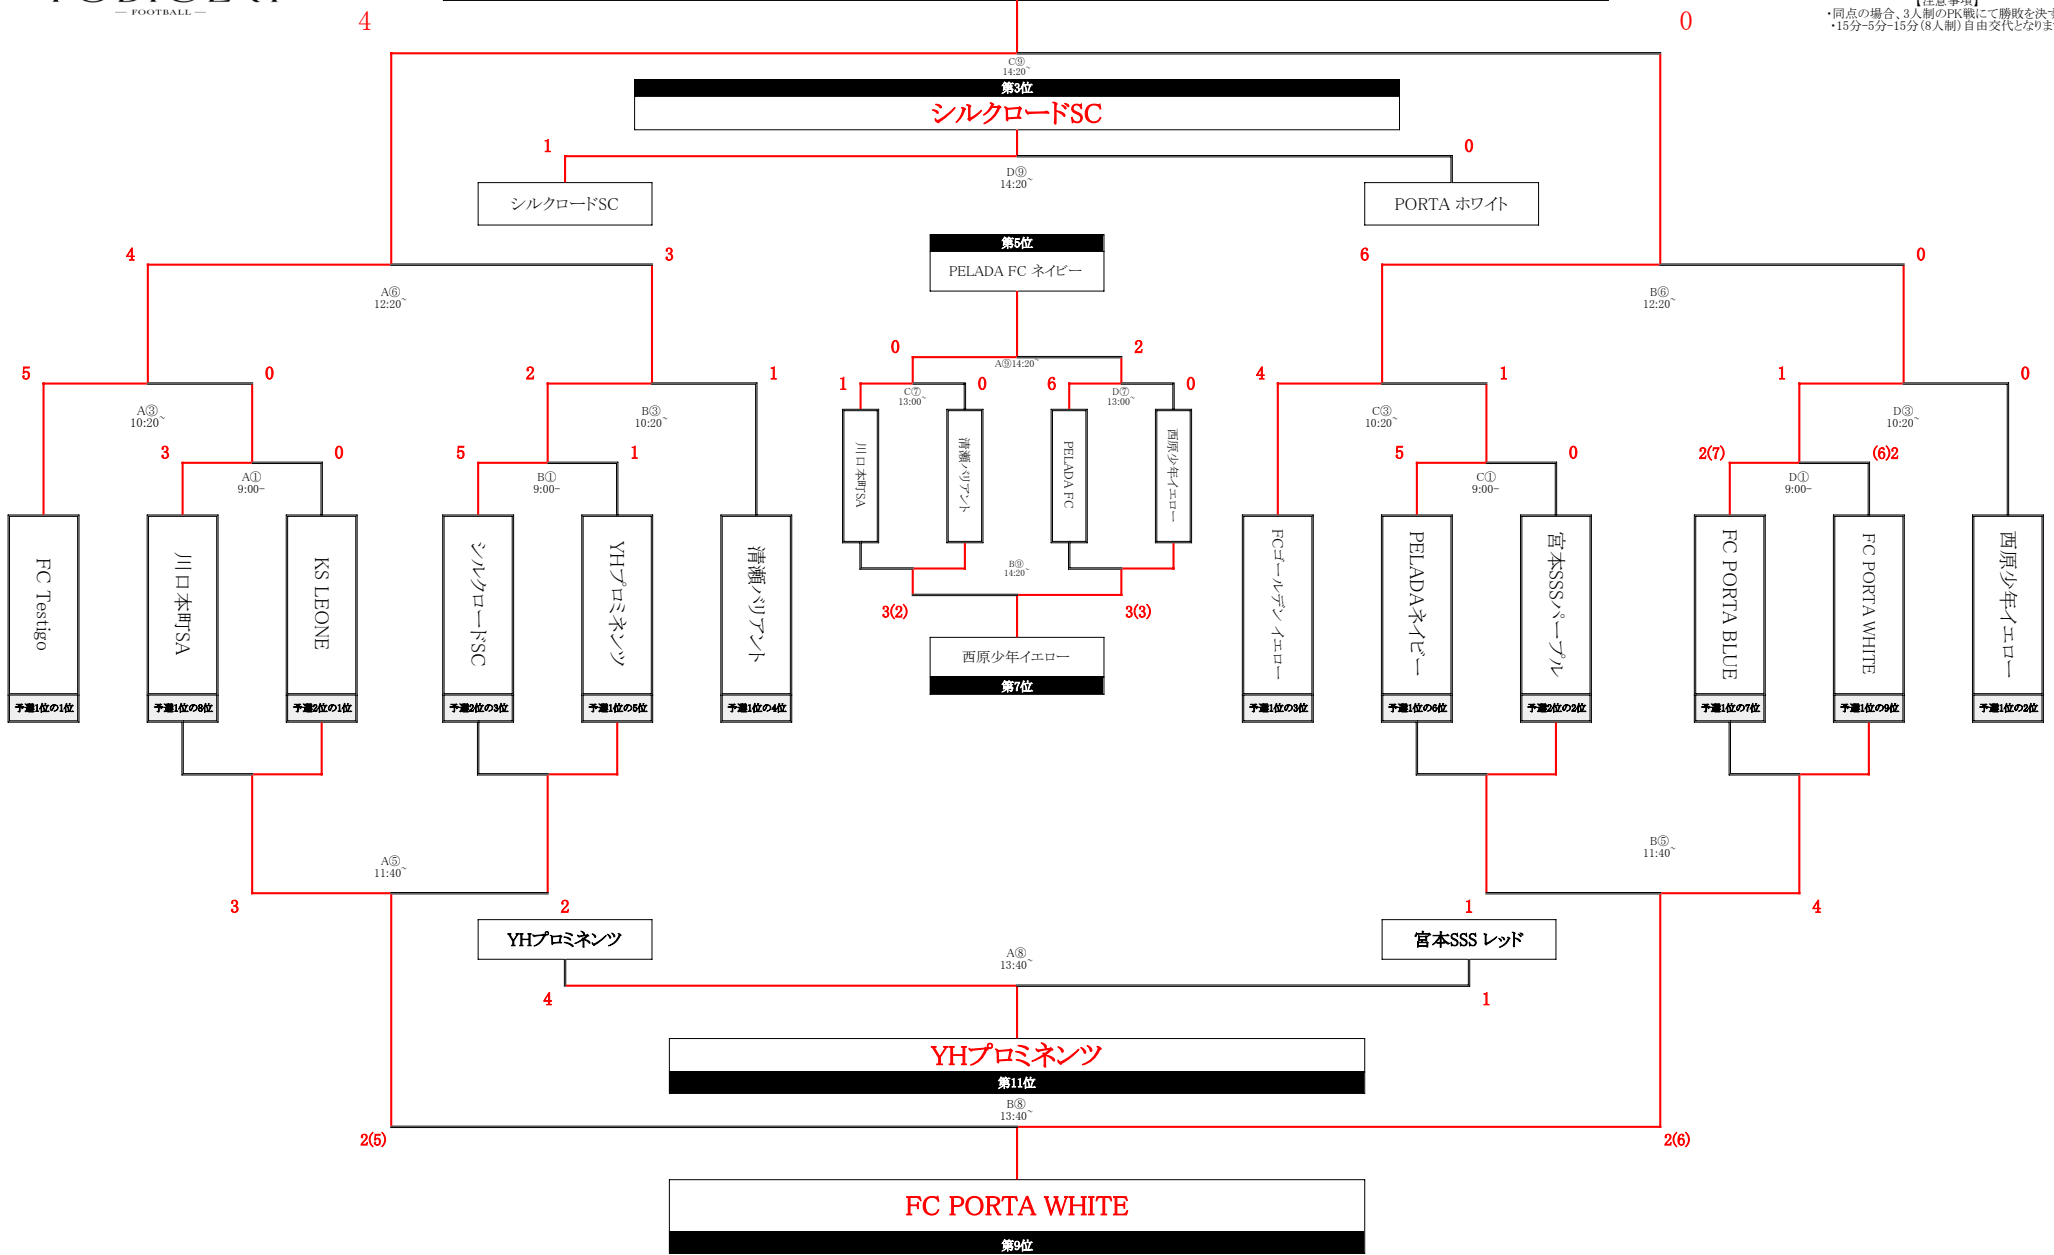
— FOOTBALL —

【注意事項】
・同点の場合、3人制のPK戦にて勝敗を決す
・15分−5分−15分(8人制)自由交代となりま

4

0

C⑨
14:20~

第3位

シルクロードSC

1

0

D⑨
14:20~

シルクロードSC

PORTA ホワイト

第5位

PELADA FC ネイビー

4

3

6

0

A⑥
12:20~

B⑥
12:20~

0

2

A⑨14:20~

5

0

2

1

1

0

6

0

4

1

1

0

C⑦
13:00~

D⑦
13:00~

A③
10:20~

B③
10:20~

C③
10:20~

D③
10:20~

3

0

5

1

5

0

2(7)

(6)2

A①
9:00~

B①
9:00~

C①
9:00~

D①
9:00~

川口本町SA

清瀬バリアント

PELADA FC

西原少年イエロー

B⑨
14:20~

3(2)

3(3)

西原少年イエロー

第7位

FC Testigo

川口本町SA

KS LEONE

シルクロードSC

YHプロミネンツ

清瀬バリアント

FCゴールデン イエロー

PELADAネイビー

宮本SSSパープル

FC PORTA BLUE

FC PORTA WHITE

西原少年イエロー

予選1位の1位

予選1位の8位

予選2位の1位

予選2位の3位

予選1位の5位

予選1位の4位

予選1位の3位

予選1位の6位

予選2位の2位

予選1位の7位

予選1位の9位

予選1位の2位

A⑤
11:40~

B⑤
11:40~

3

2

1

4

YHプロミネンツ

宮本SSS レッド

A⑧
13:40~

4

1

YHプロミネンツ

第11位

B⑧
13:40~

2(5)

2(6)

FC PORTA WHITE

第9位